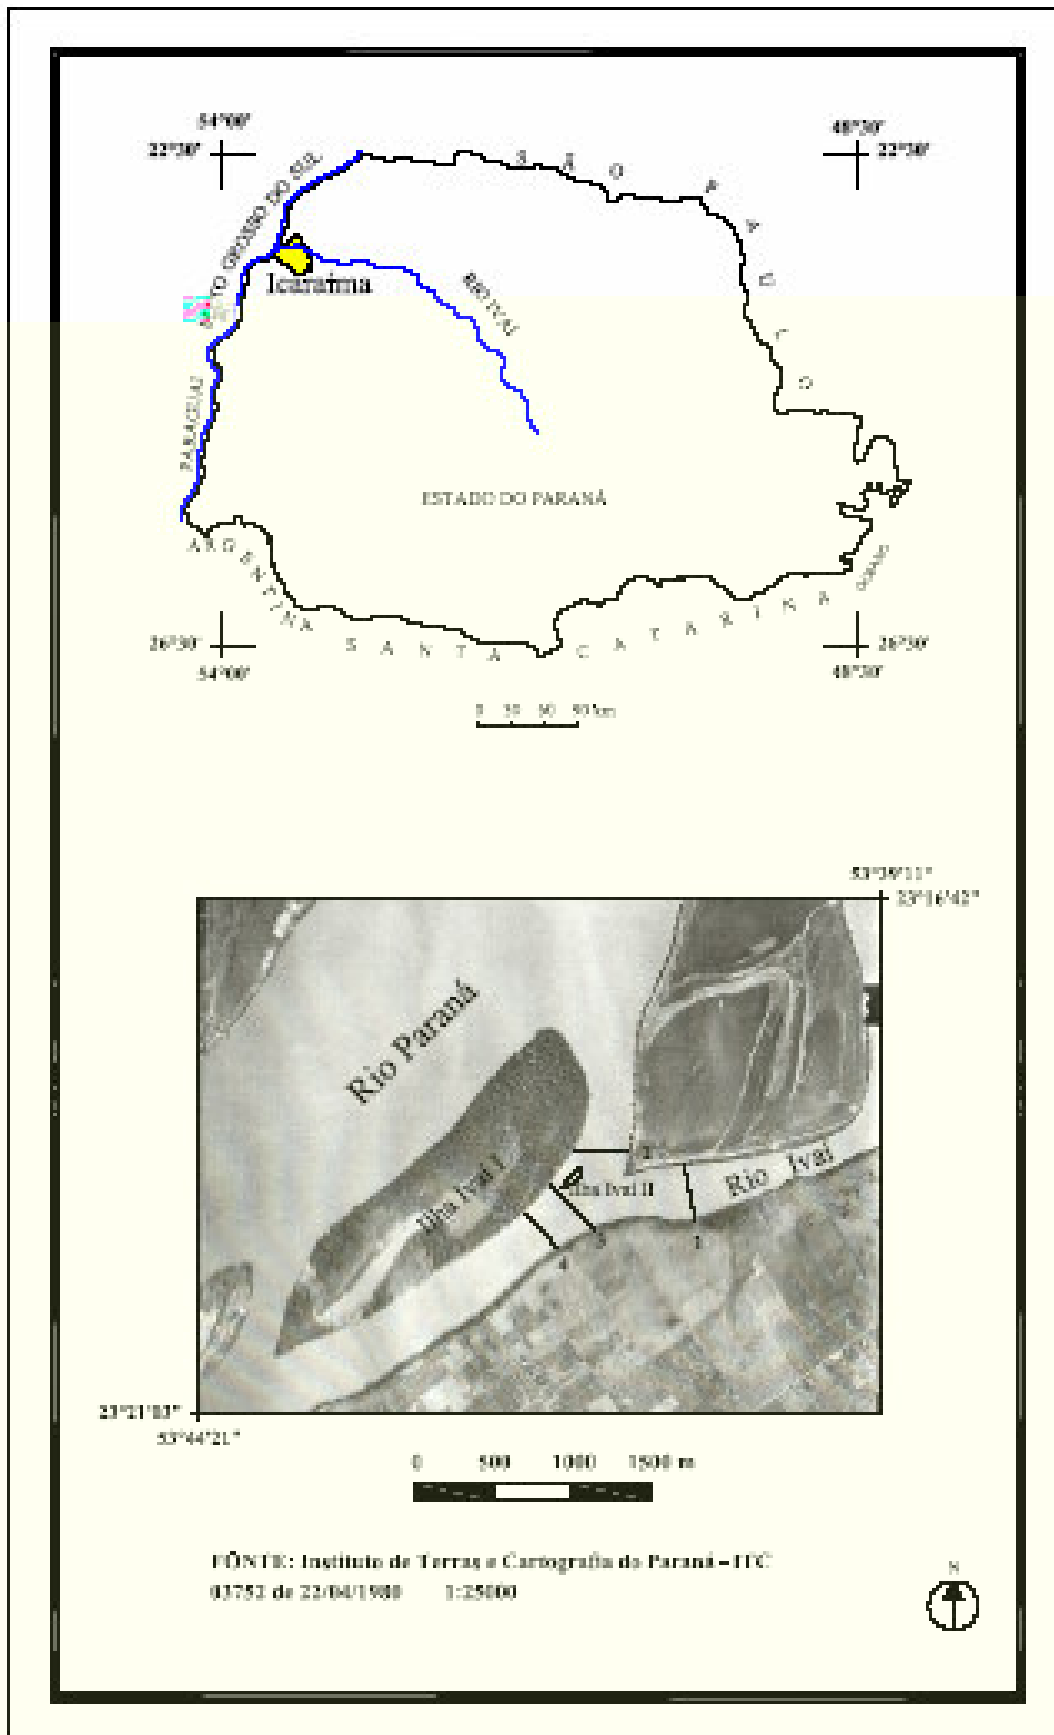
54°00'
22°30'
48°30'
22°30'
S Ã O P A U L O
MATO GROSSO DO SUL
Icaraima
RIO IVAÍ
PARAGUAI
ESTADO DO PARANÁ
A R G E N T I N A
S A N T A C A T A R I N A
OCEANO
26°30'
54°00'
26°30'
48°30'
0 30 60 90 km

53°39'11"
23°16'42"
Rio Paraná
Ilha Ivaí I
Ilha Ivaí II
Rio Ivaí
1
2
3
4
23°21'03"
53°44'21"
0 500 1000 1500 m

FONTE: Instituto de Terras e Cartografia do Paraná - ITC
03752 de 22/04/1980 1:25000
N